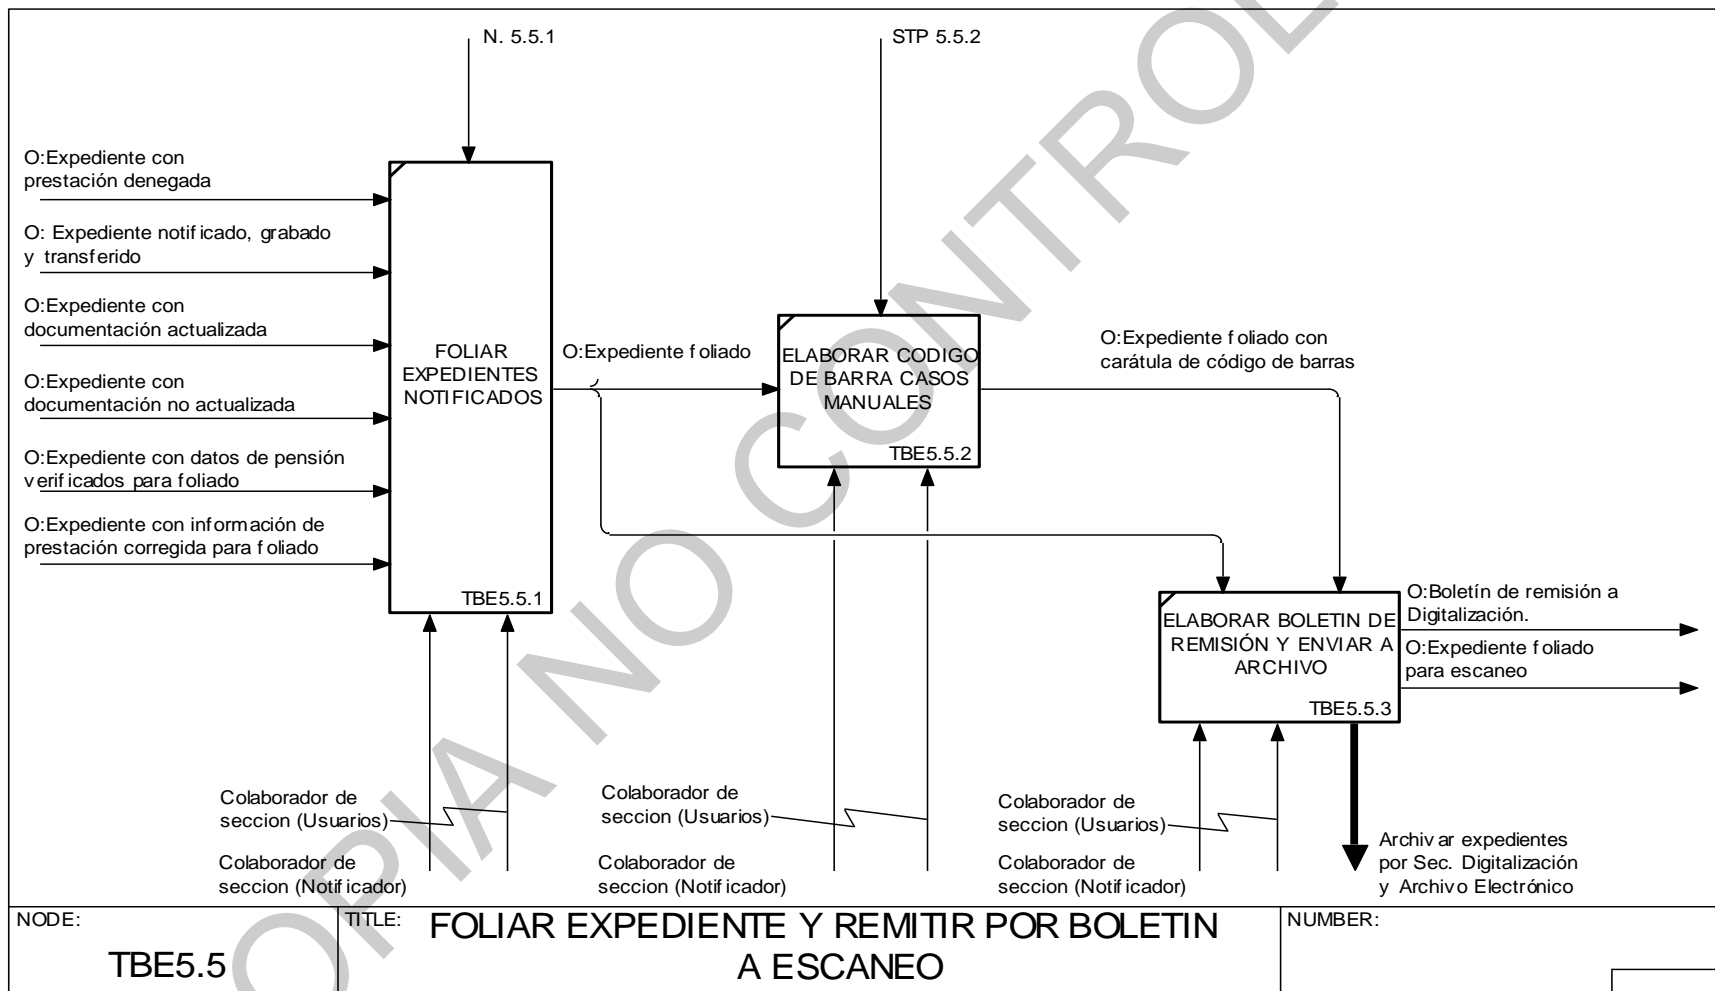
N. 5.5.1

STP 5.5.2

O:Expediente con prestación denegada

O: Expediente notificado, grabado y transferido

O:Expediente con documentación actualizada

O:Expediente con documentación no actualizada

O:Expediente con datos de pensión verificados para foliado

O:Expediente con información de prestación corregida para foliado

FOLIAR EXPEDIENTES NOTIFICADOS

TBE5.5.1

O:Expediente foliado

ELABORAR CODIGO DE BARRA CASOS MANUALES

TBE5.5.2

O:Expediente foliado con carátula de código de barras

ELABORAR BOLETIN DE REMISIÓN Y ENVIAR A ARCHIVO

TBE5.5.3

O:Boletín de remisión a Digitalización.

O:Expediente foliado para escaneo

Colaborador de seccion (Usuarios)

Colaborador de seccion (Notificador)

Colaborador de seccion (Usuarios)

Colaborador de seccion (Notificador)

Colaborador de seccion (Usuarios)

Colaborador de seccion (Notificador)

Archivar expedientes por Sec. Digitalización y Archivo Electrónico

NODE: TBE5.5

TITLE: FOLIAR EXPEDIENTE Y REMITIR POR BOLETIN A ESCANEO

NUMBER:

COPIA NO CONTROLADA